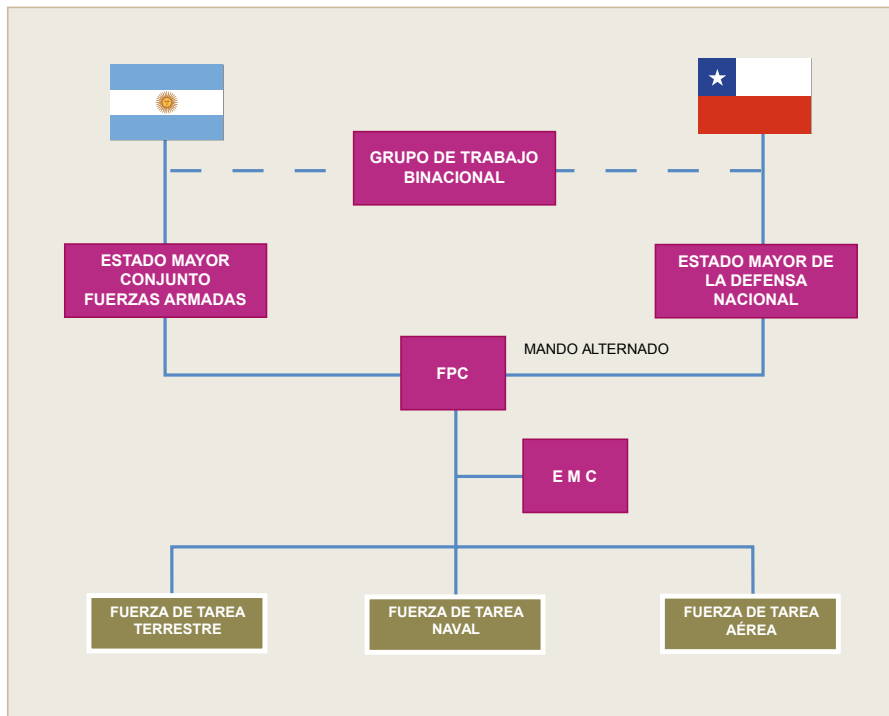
GRUPO DE TRABAJO BINACIONAL

ESTADO MAYOR CONJUNTO FUERZAS ARMADAS

ESTADO MAYOR DE LA DEFENSA NACIONAL

MANDO ALTERNADO

FPC

E M C

FUERZA DE TAREA TERRESTRE

FUERZA DE TAREA NAVAL

FUERZA DE TAREA AÉREA